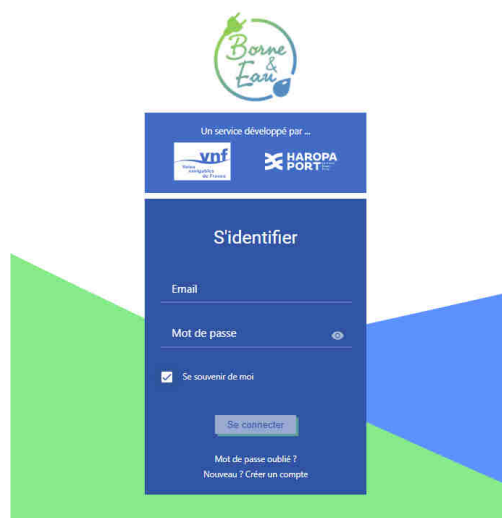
Borne & Eau

Un service développé par ...

vnf
Voies navigables de France

HAROPA PORT

S'identifier

Email

Mot de passe

Se souvenir de moi

Se connecter

Mot de passe oublié ?
Nouveau ? Créer un compte